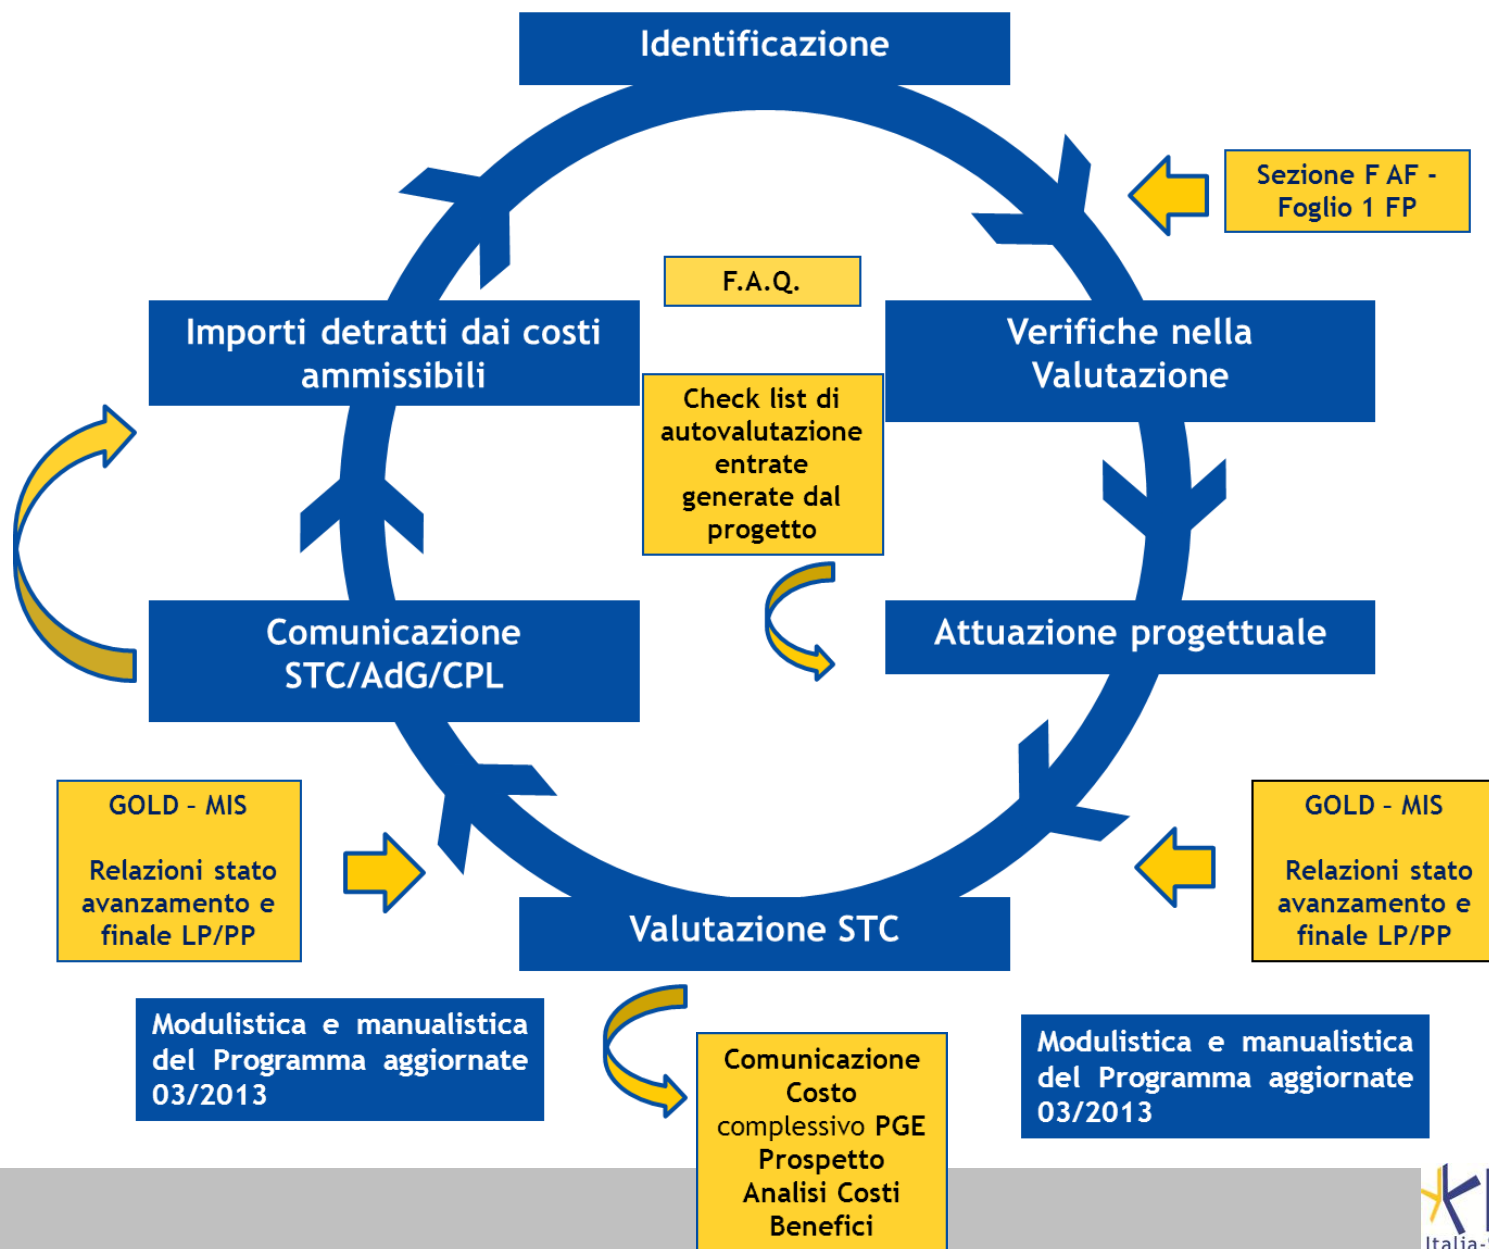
Identificazione

Sezione F AF - Foglio 1 FP

F.A.Q.

Importi detratti dai costi ammissibili

Verifiche nella Valutazione

Check list di autovalutazione entrate generate dal progetto

Comunicazione STC/AdG/CPL

Attuazione progettuale

GOLD – MIS

Relazioni stato avanzamento e finale LP/PP

GOLD – MIS

Relazioni stato avanzamento e finale LP/PP

Valutazione STC

Modulistica e manualistica del Programma aggiornate 03/2013

Comunicazione Costo complessivo PGE Prospetto Analisi Costi Benefici

Modulistica e manualistica del Programma aggiornate 03/2013

Italia-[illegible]